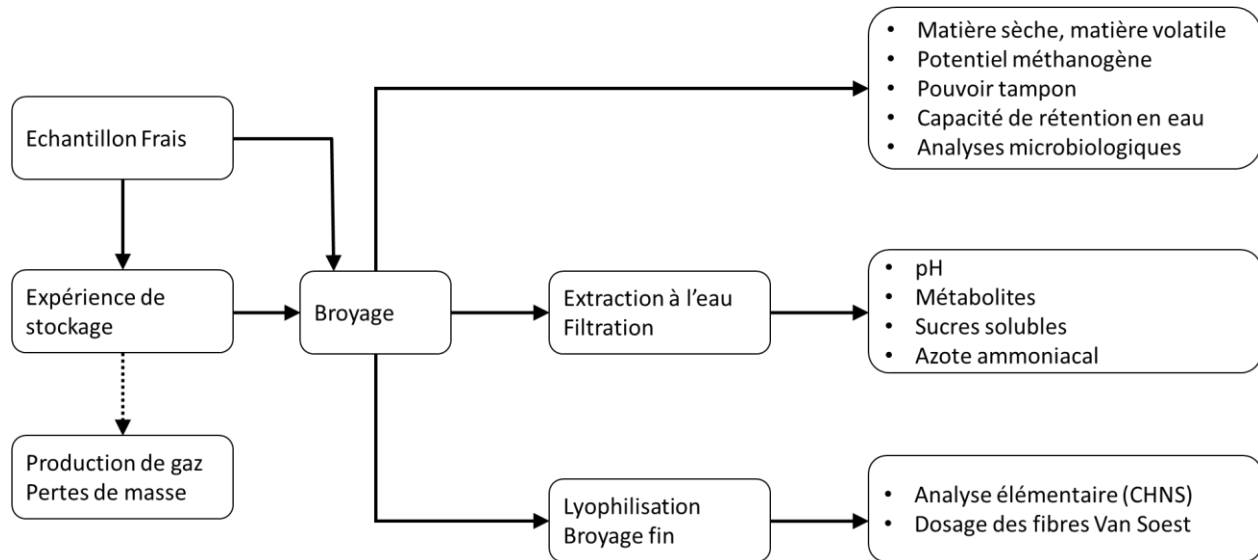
Echantillon Frais

Expérience de stockage

Production de gaz
Pertes de masse

Broyage

Extraction à l'eau
Filtration

Lyophilisation
Broyage fin

- Matière sèche, matière volatile
- Potentiel méthanogène
- Pouvoir tampon
- Capacité de rétention en eau
- Analyses microbiologiques

- pH
- Métabolites
- Sucres solubles
- Azote ammoniacal

- Analyse élémentaire (CHNS)
- Dosage des fibres Van Soest